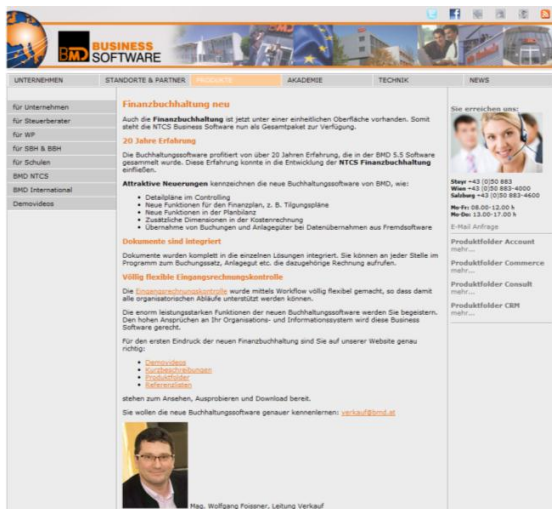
BMD BUSINESS SOFTWARE

UNTERNEHMEN | STANDORTE & PARTNER | PRODUKTE | AKADEMIE | TECHNIK | NEWS

für Unternehmen
für Steuerberater
für WP
für SBH & BBH
für Schulen
BMD NTCS
BMD International
Demovideos

Finanzbuchhaltung neu

Auch die Finanzbuchhaltung ist jetzt unter einer einheitlichen Oberfläche vorhanden. Somit steht die NTCS Business Software nun als Gesamtpaket zur Verfügung.

20 Jahre Erfahrung

Die Buchhaltungssoftware profitiert von über 20 Jahren Erfahrung, die in der BMD 5.5 Software gesammelt wurde. Diese Erfahrung konnte in die Entwicklung der NTCS Finanzbuchhaltung einfließen.

Attraktive Neuerungen kennzeichnen die neue Buchhaltungssoftware von BMD, wie:

- Detailpläne im Controlling
- Neue Funktionen für den Finanzplan, z. B. Tilgungspläne
- Neue Funktionen in der Planbilanz
- Zusätzliche Dimensionen in der Kostenrechnung
- Übernahme von Buchungen und Anlagegüter bei Datenübernahmen aus Fremdsoftware

Dokumente sind integriert

Dokumente wurden komplett in die einzelnen Lösungen integriert. Sie können an jeder Stelle im Programm zum Buchungssatz, Anlagegut etc. die dazugehörige Rechnung aufrufen.

Völlig flexible Eingangsrechnungskontrolle

Die Eingangsrechnungskontrolle wurde mittels Workflow völlig flexibel gemacht, so dass damit alle organisatorischen Abläufe unterstützt werden können.

Die enorm leistungsstarken Funktionen der neuen Buchhaltungssoftware werden Sie begeistern. Den hohen Ansprüchen an Ihr Organisations- und Informationssystem wird diese Business Software gerecht.

Für den ersten Eindruck der neuen Finanzbuchhaltung sind Sie auf unserer Website genau richtig:

- Demovideos
- Kurzbeschreibungen
- Produktfolder
- Referenzlisten

stehen zum Ansehen, Ausprobieren und Download bereit.

Sie wollen die neue Buchhaltungssoftware genauer kennenlernen: verkauf@bmd.at

Mag. Wolfgang Foissner, Leitung Verkauf

Sie erreichen uns:

Steyr +43 (0)50 883
Wien +43 (0)50 883-4000
Salzburg +43 (0)50 883-4600

Mo-Fr 08.00-12.00 h
Mo-Do 13.00-17.00 h

E-Mail Anfrage

Produktfolder Account
mehr...

Produktfolder Commerce
mehr...

Produktfolder Consult
mehr...

Produktfolder CRM
mehr...